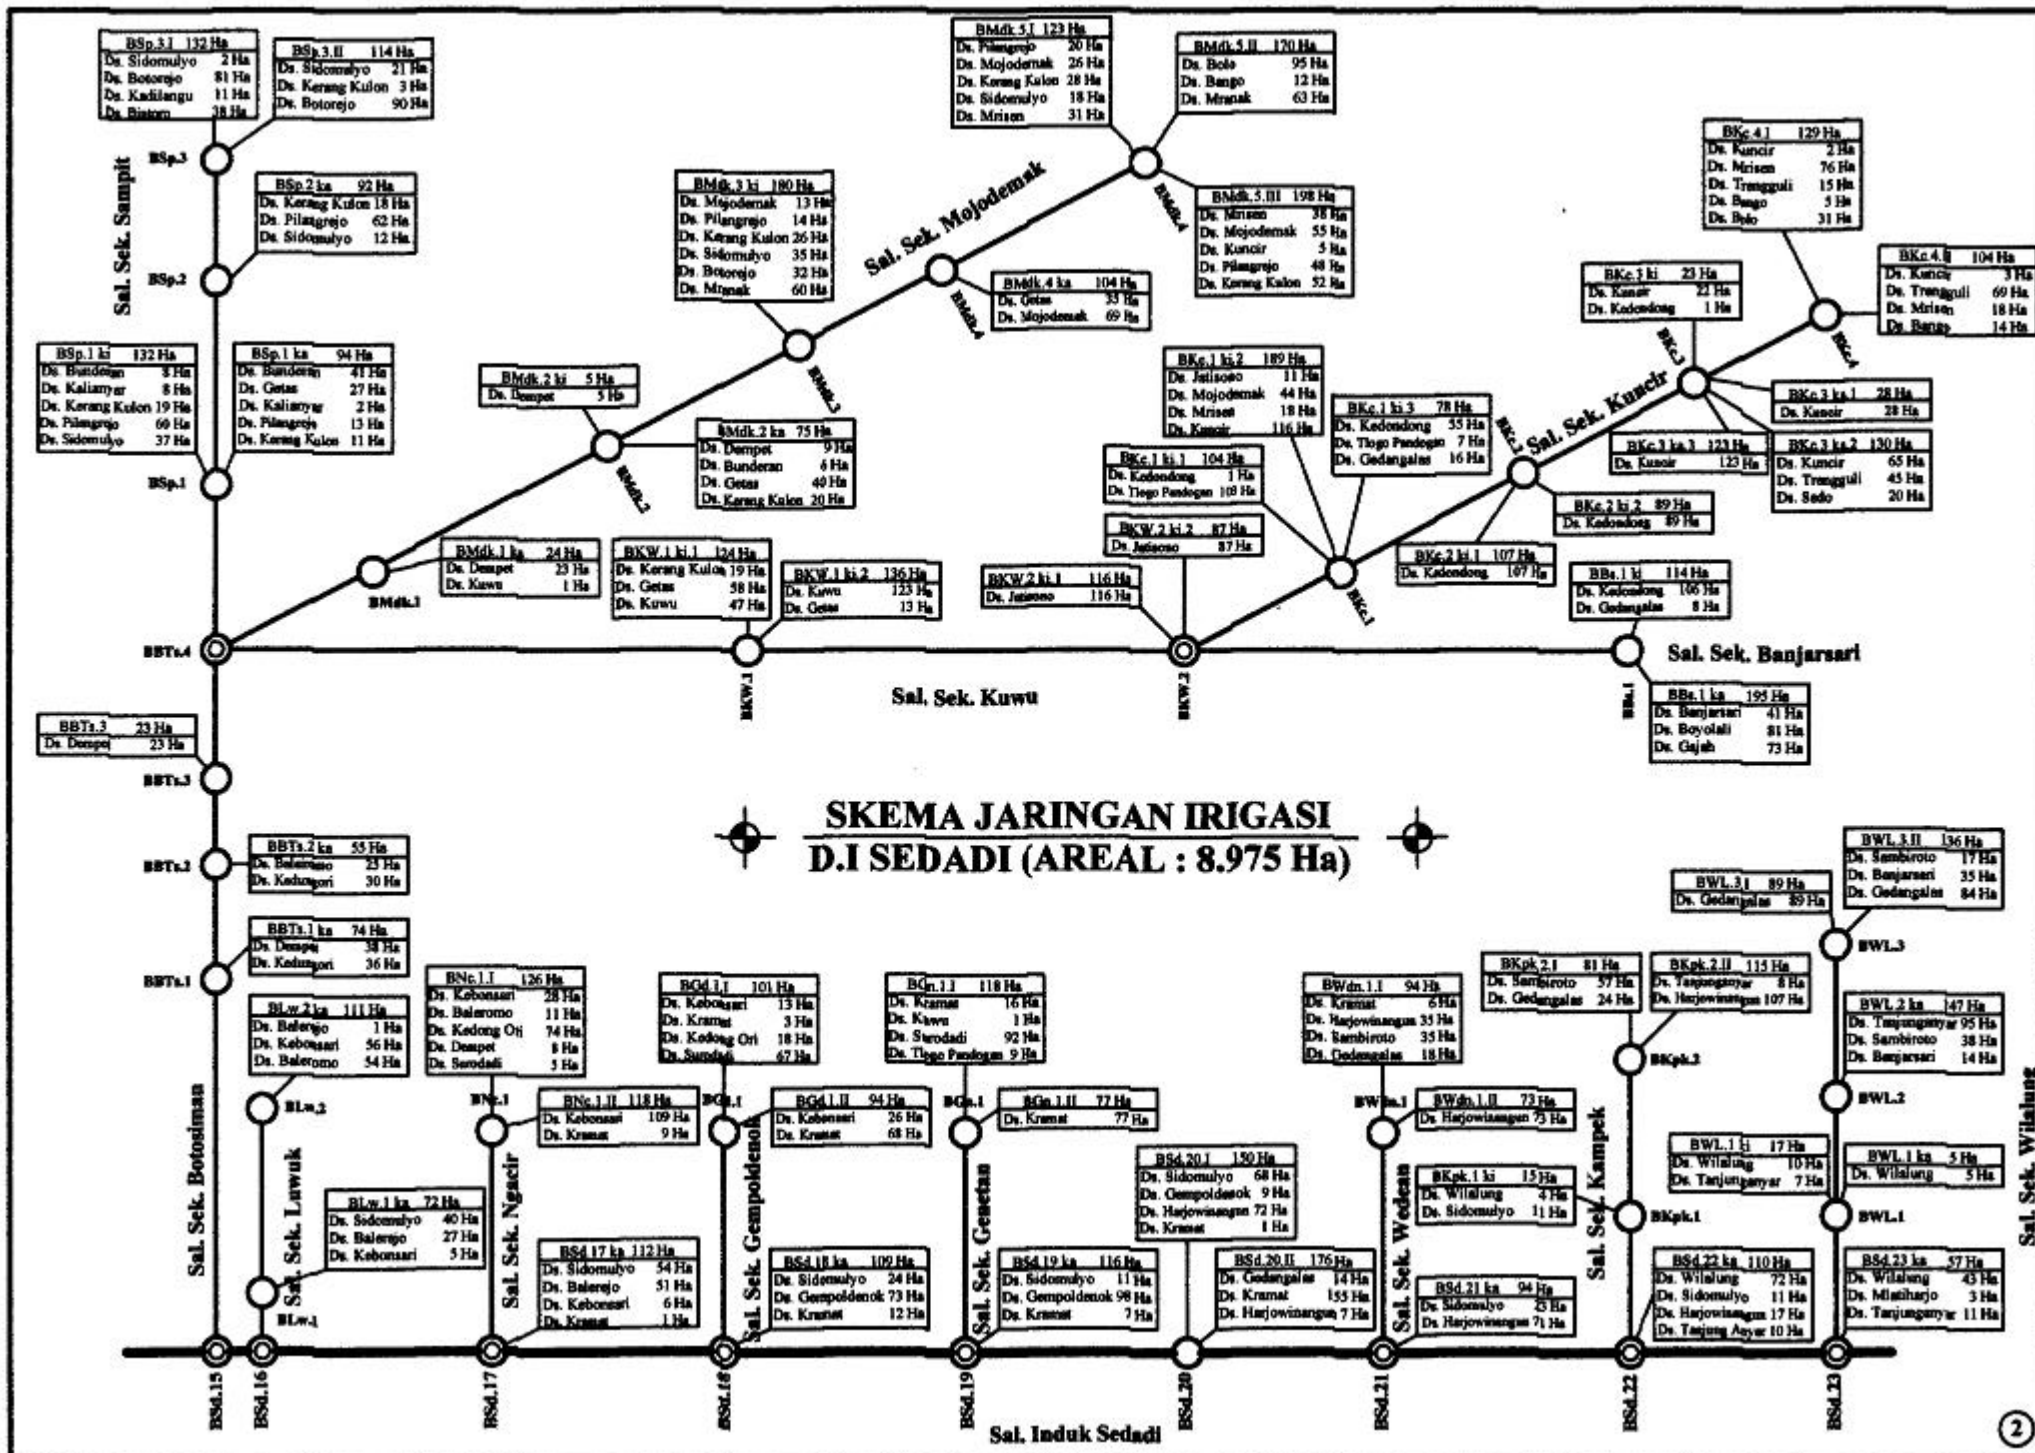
BSp.3.I 132 Ha
Ds. Sidomulyo 2 Ha
Ds. Botorejo 81 Ha
Ds. Kadilangu 11 Ha
Ds. Bistorn 38 Ha

BSp.3.II 114 Ha
Ds. Sidomulyo 21 Ha
Ds. Kerang Kulon 3 Ha
Ds. Botorejo 90 Ha

BMdk.5.I 123 Ha
Ds. Pilangrejo 20 Ha
Ds. Mojodemak 26 Ha
Ds. Kerang Kulon 28 Ha
Ds. Sidomulyo 18 Ha
Ds. Mrisen 31 Ha

BMdk.5.II 170 Ha
Ds. Bolo 95 Ha
Ds. Bango 12 Ha
Ds. Mranak 63 Ha

BSp.3

Sal. Sek. Sampit

BSp.2 ka 92 Ha
Ds. Kerang Kulon 18 Ha
Ds. Pilangrejo 62 Ha
Ds. Sidomulyo 12 Ha

BSp.2

BMdk.3 ki 180 Ha
Ds. Mojodemak 13 Ha
Ds. Pilangrejo 14 Ha
Ds. Kerang Kulon 26 Ha
Ds. Sidomulyo 35 Ha
Ds. Botorejo 32 Ha
Ds. Mranak 60 Ha

Sal. Sek. Mojodemak

BMdk.4

BMdk.5.III 198 Ha
Ds. Mrisen 38 Ha
Ds. Mojodemak 55 Ha
Ds. Kuncir 5 Ha
Ds. Pilangrejo 48 Ha
Ds. Kerang Kulon 52 Ha

BKc.4.I 129 Ha
Ds. Kuncir 2 Ha
Ds. Mrisen 76 Ha
Ds. Trengguli 15 Ha
Ds. Bango 5 Ha
Ds. Bolo 31 Ha

BKc.4.II 104 Ha
Ds. Kuncir 3 Ha
Ds. Trengguli 69 Ha
Ds. Mrisen 18 Ha
Ds. Bango 14 Ha

BMdk.4 ka 104 Ha
Ds. Getas 35 Ha
Ds. Mojodemak 69 Ha

BKc.3 ki 23 Ha
Ds. Kuncir 22 Ha
Ds. Kedondong 1 Ha

BKc.4

BKc.3

BSp.1 ki 132 Ha
Ds. Bunderan 8 Ha
Ds. Kaliamyar 8 Ha
Ds. Kerang Kulon 19 Ha
Ds. Pilangrejo 60 Ha
Ds. Sidomulyo 37 Ha

BSp.1 ka 94 Ha
Ds. Bunderan 41 Ha
Ds. Getas 27 Ha
Ds. Kaliamyar 2 Ha
Ds. Pilangrejo 13 Ha
Ds. Kerang Kulon 11 Ha

BMdk.2 ki 5 Ha
Ds. Dempet 5 Ha

BMdk.3

BKc.1 ki.2 189 Ha
Ds. Jatisono 11 Ha
Ds. Mojodemak 44 Ha
Ds. Mrisen 18 Ha
Ds. Kuncir 116 Ha

BKc.1 ki.3 78 Ha
Ds. Kedondong 55 Ha
Ds. Tlogo Pandogan 7 Ha
Ds. Gedangalas 16 Ha

Sal. Sek. Kuncir

BKc.3 ka.1 28 Ha
Ds. Kuncir 28 Ha

BKc.3 ka.3 123 Ha
Ds. Kuncir 123 Ha

BKc.3 ka.2 130 Ha
Ds. Kuncir 65 Ha
Ds. Trengguli 45 Ha
Ds. Sedo 20 Ha

BMdk.2 ka 75 Ha
Ds. Dempet 9 Ha
Ds. Bunderan 6 Ha
Ds. Getas 40 Ha
Ds. Kerang Kulon 20 Ha

BSp.1

BMdk.2

BKc.1 ki.1 104 Ha
Ds. Kedondong 1 Ha
Ds. Tlogo Pandogan 103 Ha

BKc.2

BKc.2 ki.2 89 Ha
Ds. Kedondong 89 Ha

BKW.2 ki.2 87 Ha
Ds. Jatisono 87 Ha

BMdk.1 ka 24 Ha
Ds. Dempet 23 Ha
Ds. Kuwu 1 Ha

BKW.1 ki.1 124 Ha
Ds. Kerang Kulon 19 Ha
Ds. Getas 58 Ha
Ds. Kuwu 47 Ha

BKW.1 ki.2 136 Ha
Ds. Kuwu 123 Ha
Ds. Getas 13 Ha

BKW.2 ki.1 116 Ha
Ds. Jatisono 116 Ha

BKc.2 ki.1 107 Ha
Ds. Kedondong 107 Ha

BBs.1 ki 114 Ha
Ds. Kedondong 106 Ha
Ds. Gedangalas 8 Ha

BMdk.1

BKc.1

BBTs.4

Sal. Sek. Banjarsari

BKW.1

Sal. Sek. Kuwu

BKW.2

BBs.1

BBs.1 ka 195 Ha
Ds. Banjarsari 41 Ha
Ds. Boyolali 81 Ha
Ds. Gajah 73 Ha

BBTs.3 23 Ha
Ds. Dempet 23 Ha

BBTs.3

SKEMA JARINGAN IRIGASI
D.I SEDADI (AREAL : 8.975 Ha)

BBTs.2 ka 55 Ha
Ds. Balerejo 25 Ha
Ds. Kedungori 30 Ha

BBTs.2

BWL.3.II 136 Ha
Ds. Sambiroto 17 Ha
Ds. Banjarsari 35 Ha
Ds. Gedangalas 84 Ha

BWL.3.I 89 Ha
Ds. Gedangalas 89 Ha

BBTs.1 ka 74 Ha
Ds. Dempet 38 Ha
Ds. Kedungori 36 Ha

BBTs.1

BWL.3

BNc.1.I 126 Ha
Ds. Kebonsari 28 Ha
Ds. Balerorno 11 Ha
Ds. Kedong Ori 74 Ha
Ds. Dempet 8 Ha
Ds. Serodadi 5 Ha

BGd.1.I 101 Ha
Ds. Kebonsari 13 Ha
Ds. Kramat 3 Ha
Ds. Kedong Ori 18 Ha
Ds. Surodadi 67 Ha

BGn.1.I 118 Ha
Ds. Kramat 16 Ha
Ds. Kuwu 1 Ha
Ds. Surodadi 92 Ha
Ds. Tlogo Pandogan 9 Ha

BWdn.1.I 94 Ha
Ds. Kramat 6 Ha
Ds. Harjowinangun 35 Ha
Ds. Sambiroto 35 Ha
Ds. Gedangalas 18 Ha

BKpk.2.I 81 Ha
Ds. Sambiroto 57 Ha
Ds. Gedangalas 24 Ha

BKpk.2.II 115 Ha
Ds. Tanjunganyar 8 Ha
Ds. Harjowinangun 107 Ha

BWL.2 ka 147 Ha
Ds. Tanjunganyar 95 Ha
Ds. Sambiroto 38 Ha
Ds. Banjarsari 14 Ha

BLw.2 ka 111 Ha
Ds. Balerejo 1 Ha
Ds. Kebonsari 56 Ha
Ds. Balerorno 54 Ha

BKpk.2

BLw.2

BNc.1

BNc.1.II 118 Ha
Ds. Kebonsari 109 Ha
Ds. Kramat 9 Ha

BGd.1

BGd.1.II 94 Ha
Ds. Kebonsari 26 Ha
Ds. Kramat 68 Ha

BGn.1

BGn.1.II 77 Ha
Ds. Kramat 77 Ha

BWdn.1

BWdn.1.II 73 Ha
Ds. Harjowinangun 73 Ha

BWL.2

Sal. Sek. Botosiman

Sal. Sek. Luwuk

Sal. Sek. Ngacir

Sal. Sek. Gempoldenok

Sal. Sek. Genetan

BSd.20.I 150 Ha
Ds. Sidomulyo 68 Ha
Ds. Gempoldenok 9 Ha
Ds. Harjowinangun 72 Ha
Ds. Kramat 1 Ha

Sal. Sek. Wedean

BKpk.1 ki 15 Ha
Ds. Wilalung 4 Ha
Ds. Sidomulyo 11 Ha

Sal. Sek. Kampek

BWL.1 ki 17 Ha
Ds. Wilalung 10 Ha
Ds. Tanjunganyar 7 Ha

BWL.1 ka 5 Ha
Ds. Wilalung 5 Ha

Sal. Sek. Wilalung

BKpk.1

BWL.1

BLw.1 ka 72 Ha
Ds. Sodomulyo 40 Ha
Ds. Balerejo 27 Ha
Ds. Kebonsari 5 Ha

BSd.17 ka 112 Ha
Ds. Sidomulyo 54 Ha
Ds. Balerejo 51 Ha
Ds. Kebonsari 6 Ha
Ds. Kramat 1 Ha

BSd.18 ka 109 Ha
Ds. Sidomulyo 24 Ha
Ds. Gempoldenok 73 Ha
Ds. Kramat 12 Ha

BSd.19 ka 116 Ha
Ds. Sidomulyo 11 Ha
Ds. Gempoldenok 98 Ha
Ds. Kramat 7 Ha

BSd.20.II 176 Ha
Ds. Gedangalas 14 Ha
Ds. Kramat 155 Ha
Ds. Harjowinangun 7 Ha

BSd.21 ka 94 Ha
Ds. Sidomulyo 23 Ha
Ds. Harjowinangun 71 Ha

BSd.22 ka 110 Ha
Ds. Wilalung 72 Ha
Ds. Sidomulyo 11 Ha
Ds. Harjowinangun 17 Ha
Ds. Tanjung Anyar 10 Ha

BSd.23 ka 57 Ha
Ds. Wilalung 43 Ha
Ds. Mlatiharjo 3 Ha
Ds. Tanjunganyar 11 Ha

BLw.1

BSd.15 BSd.16 BSd.17 BSd.18 BSd.19 BSd.20 BSd.21 BSd.22 BSd.23

Sal. Induk Sedadi

2